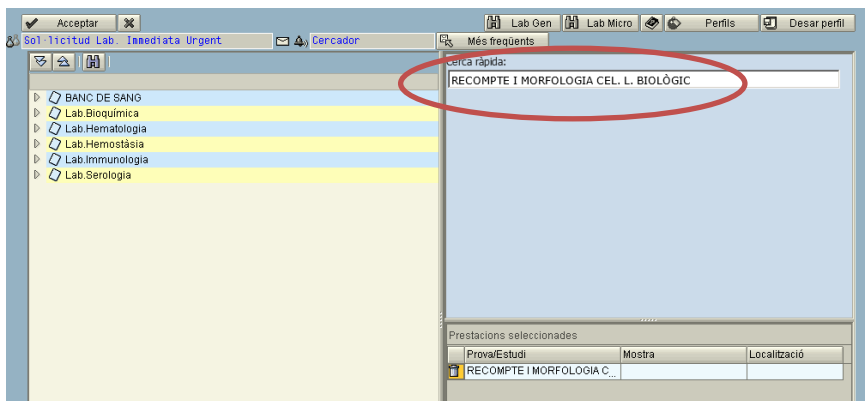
Acceptar

Lab Gen | Lab Micro | Perfils | Desar perfil

Sol·licitud Lab. Immediata Urgent | Cercador | Més freqüents

BANC DE SANG
Lab.Bioquímica
Lab.Hematologia
Lab.Hemostàsia
Lab.Immunologia
Lab.Serologia

Cerca ràpida:
RECOMPTE I MORFOLOGIA CEL. L. BIOLÒGIC

Prestacions seleccionades

| Prova/Estudi | Mostra | Localització |
|---|---|---|
| RECOMPTE I MORFOLOGIA C... | | |